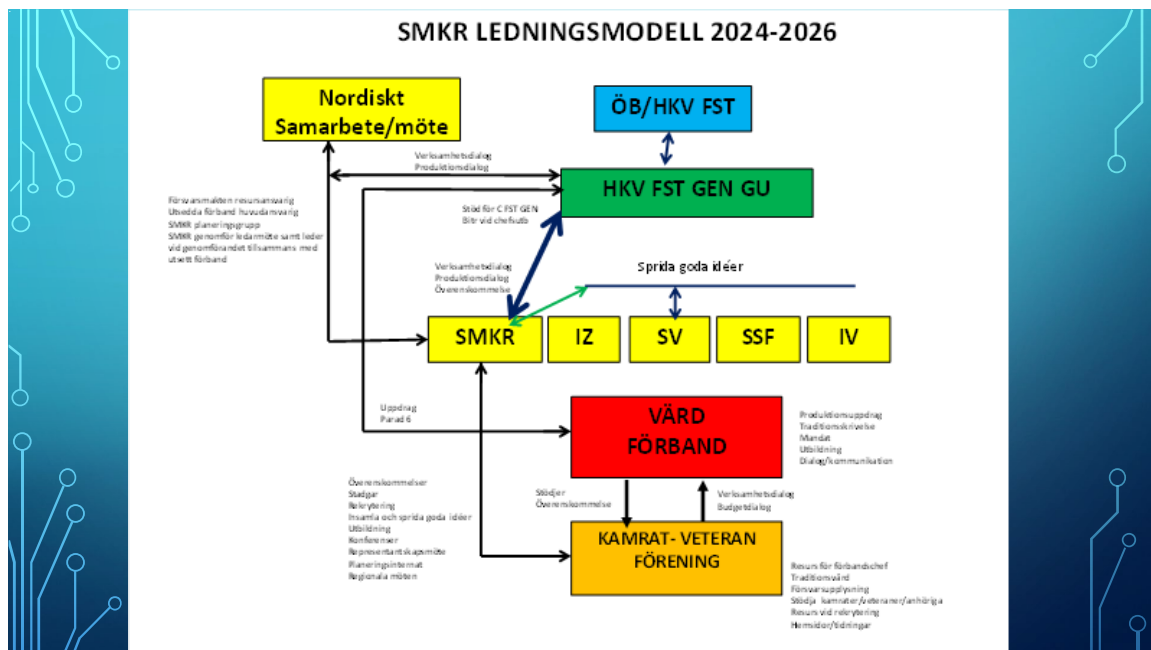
SMKR LEDNINGSMODELL 2024-2026

Nordiskt Samarbete/möte

ÖB/HKV FST

Verksamhetsdialog
Produktionsdialog

HKV FST GEN GU

Försvarsmakten resursansvarig
Utvedda förband huvudansvarig
SMKR planeringsgrupp
SMKR genomför ledarmöte samt leder vid genomförandet tillsammans med utsett förband

Stöd för C FST GEN
Bitr vid chefsutb

Verksamhetsdialog
Produktionsdialog
Överenskommelse

Sprida goda idéer

SMKR

IZ

SV

SSF

IV

Uppdrag
Parad 6

VÄRD FÖRBAND

Produktionsuppdrag
Traditionsskrivelse
Mandat
Utbildning
Dialog/kommunikation

Överenskommelser
Stadgar
Rekrytering
Insamla och sprida goda idéer
Utbildning
Konferenser
Representantskapsmöte
Planeringsinternat
Regionala möten

Stödjer
Överenskommelse

Verksamhetsdialog
Budgetdialog

KAMRAT- VETERAN FÖRENING

Resurs för förbandschef
Traditionsvård
Försvarsupplysning
Stödja kamrater/veteraner/anhöriga
Resurs vid rekrytering
Hemsidor/tidningar